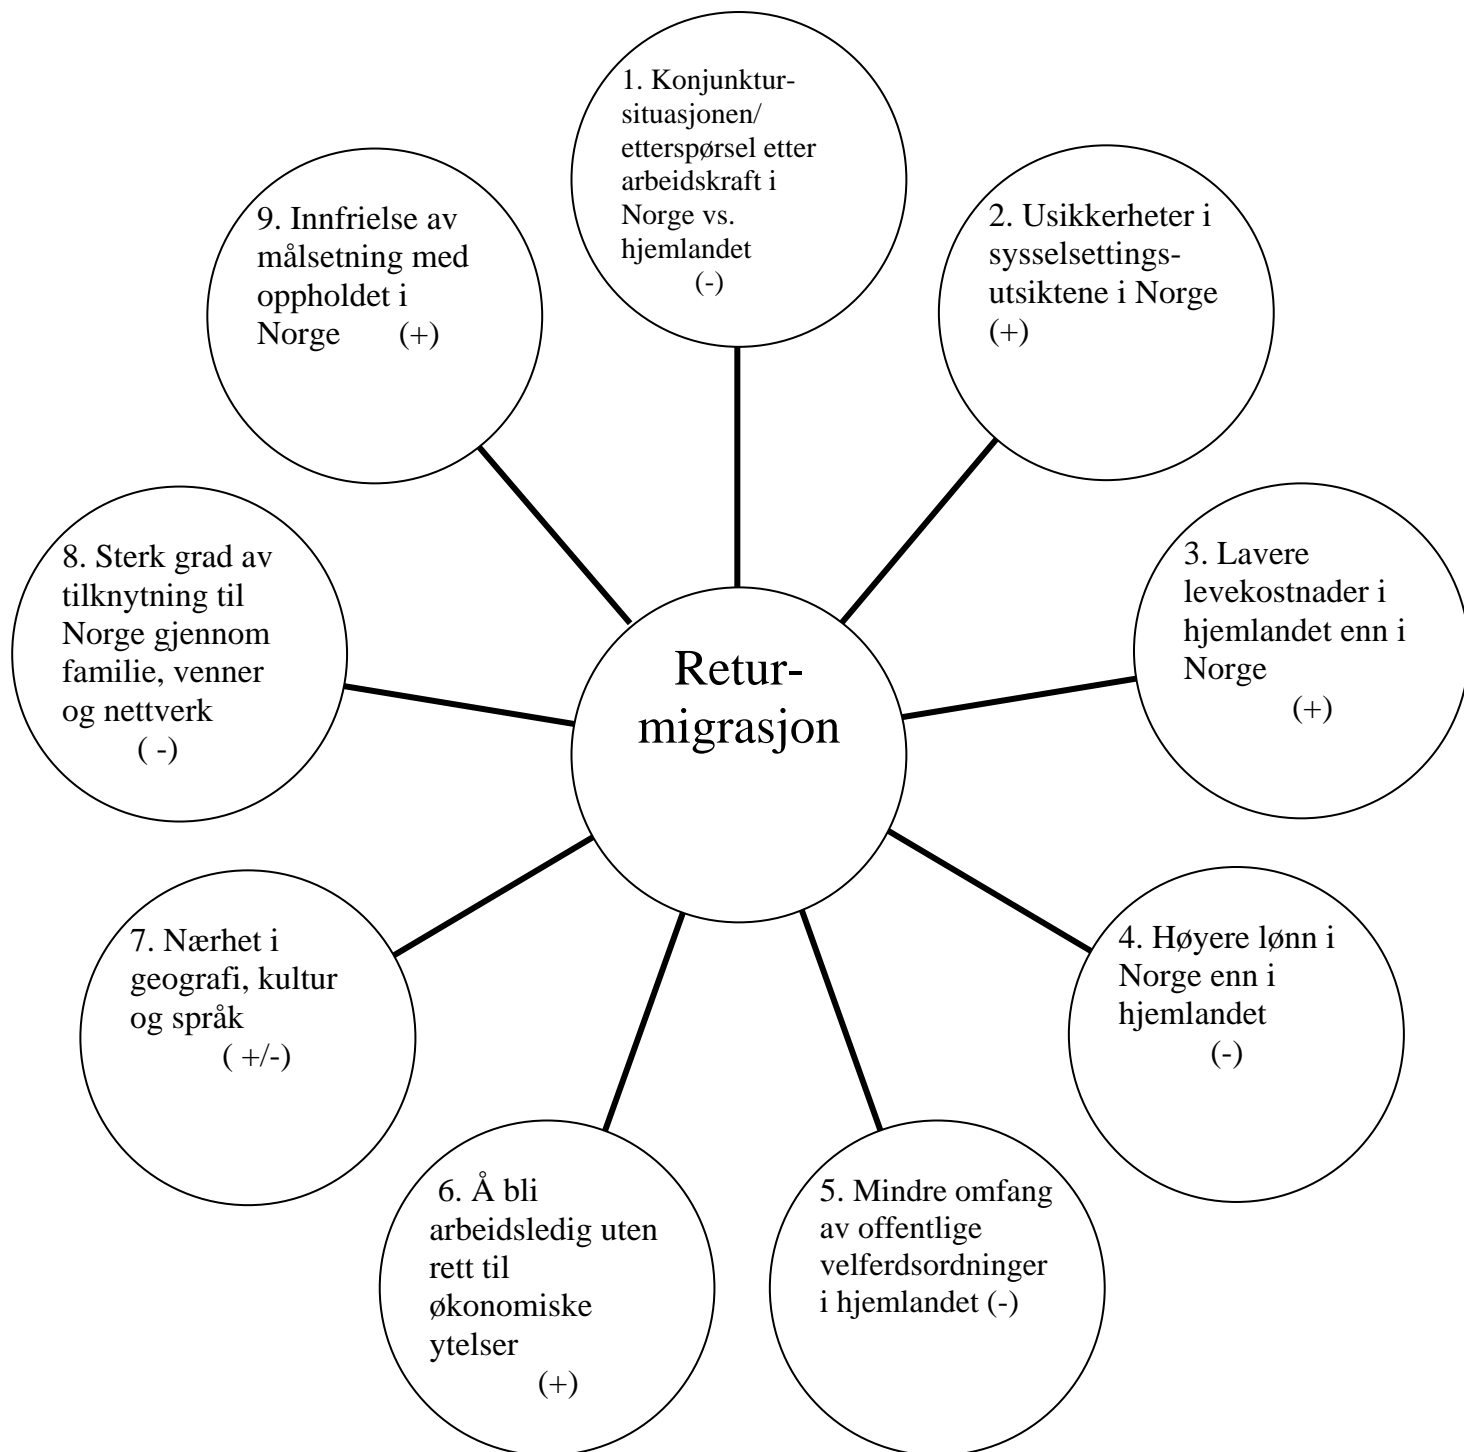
Retur-migrasjon

1. Konjunktur-situasjonen/ etterspørsel etter arbeidskraft i Norge vs. hjemlandet (-)

2. Usikkerheter i sysselsettings-utsiktene i Norge (+)

3. Lavere levekostnader i hjemlandet enn i Norge (+)

4. Høyere lønn i Norge enn i hjemlandet (-)

5. Mindre omfang av offentlige velferdsordninger i hjemlandet (-)

6. Å bli arbeidsledig uten rett til økonomiske ytelser (+)

7. Nærhet i geografi, kultur og språk ( +/-)

8. Sterk grad av tilknytning til Norge gjennom familie, venner og nettverk ( -)

9. Innfrielse av målsetning med oppholdet i Norge (+)